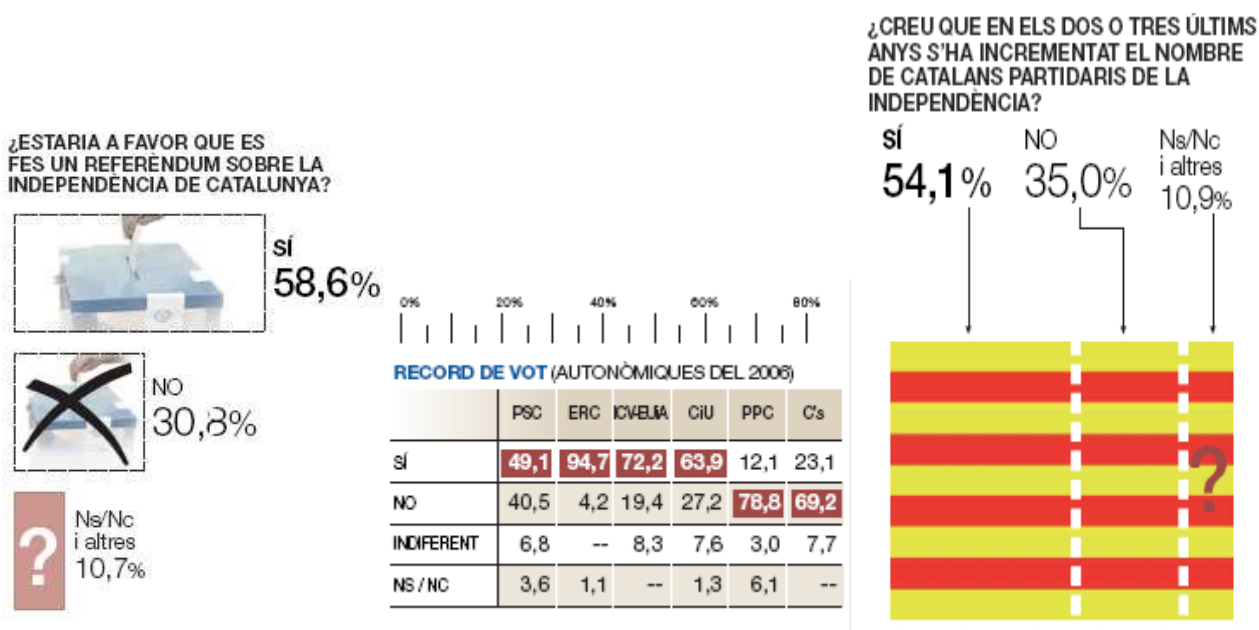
¿ESTARIA A FAVOR QUE ES FES UN REFERÈNDUM SOBRE LA INDEPENDÈNCIA DE CATALUNYA?

SÍ
58,6%

NO
30,8%

?
Ns/Nc
i altres
10,7%

0% 20% 40% 60% 80%

RECORD DE VOT (AUTONÒMIQUES DEL 2006)

| | PSC | ERC | ICV-EUiA | CiU | PPC | C's |
|---|---|---|---|---|---|---|
| SÍ | 49,1 | 94,7 | 72,2 | 63,9 | 12,1 | 23,1 |
| NO | 40,5 | 4,2 | 19,4 | 27,2 | 78,8 | 69,2 |
| INDIFERENT | 6,8 | -- | 8,3 | 7,6 | 3,0 | 7,7 |
| NS / NC | 3,6 | 1,1 | -- | 1,3 | 6,1 | -- |

¿CREU QUE EN ELS DOS O TRES ÚLTIMS ANYS S'HA INCREMENTAT EL NOMBRE DE CATALANS PARTIDARIS DE LA INDEPENDÈNCIA?

SÍ
54,1%

NO
35,0%

Ns/Nc
i altres
10,9%

?